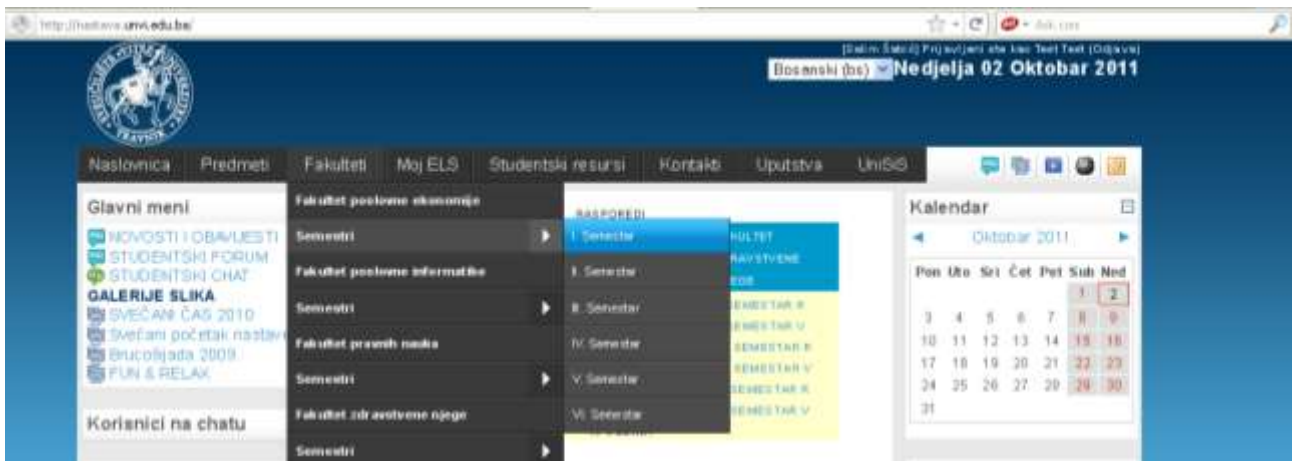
http://nastava.unvi.edu.ba/

[Selim Šabić] Prijavljeni ste kao Test Test (Odjava)
Bosanski (bs) Nedjelja 02 Oktobar 2011

Naslovnica Predmeti Fakulteti Moj ELS Studentski resursi Kontakti Uputstva UniSIS

Glavni meni
NOVOSTI I OBAVJESTI
STUDENTSKI FORUM
STUDENTSKI CHAT
GALERIJE SLIKA
SVEČANI ČAS 2010
Svečani početak nastave
Brucošijada 2009
FUN & RELAX

Korisnici na chatu

Fakultet poslovne ekonomije
Semestri
Fakultet poslovne informatike
Semestri
Fakultet pravnih nauka
Semestri
Fakultet zdravstvene njege
Semestri

I. Semestar
II. Semestar
III. Semestar
IV. Semestar
V. Semestar
VI. Semestar

RASPOREDI
KULTET
RAVSTVENE
EGE
SEMESTAR R
SEMESTAR V
SEMESTAR R
SEMESTAR V
SEMESTAR R
SEMESTAR V

Kalendar
Oktobar 2011

| Pon | Uto | Sri | Čet | Pet | Sub | Ned |
|---|---|---|---|---|---|---|
| | | | | | 1 | 2 |
| 3 | 4 | 5 | 6 | 7 | 8 | 9 |
| 10 | 11 | 12 | 13 | 14 | 15 | 16 |
| 17 | 18 | 19 | 20 | 21 | 22 | 23 |
| 24 | 25 | 26 | 27 | 28 | 29 | 30 |
| 31 | | | | | | |